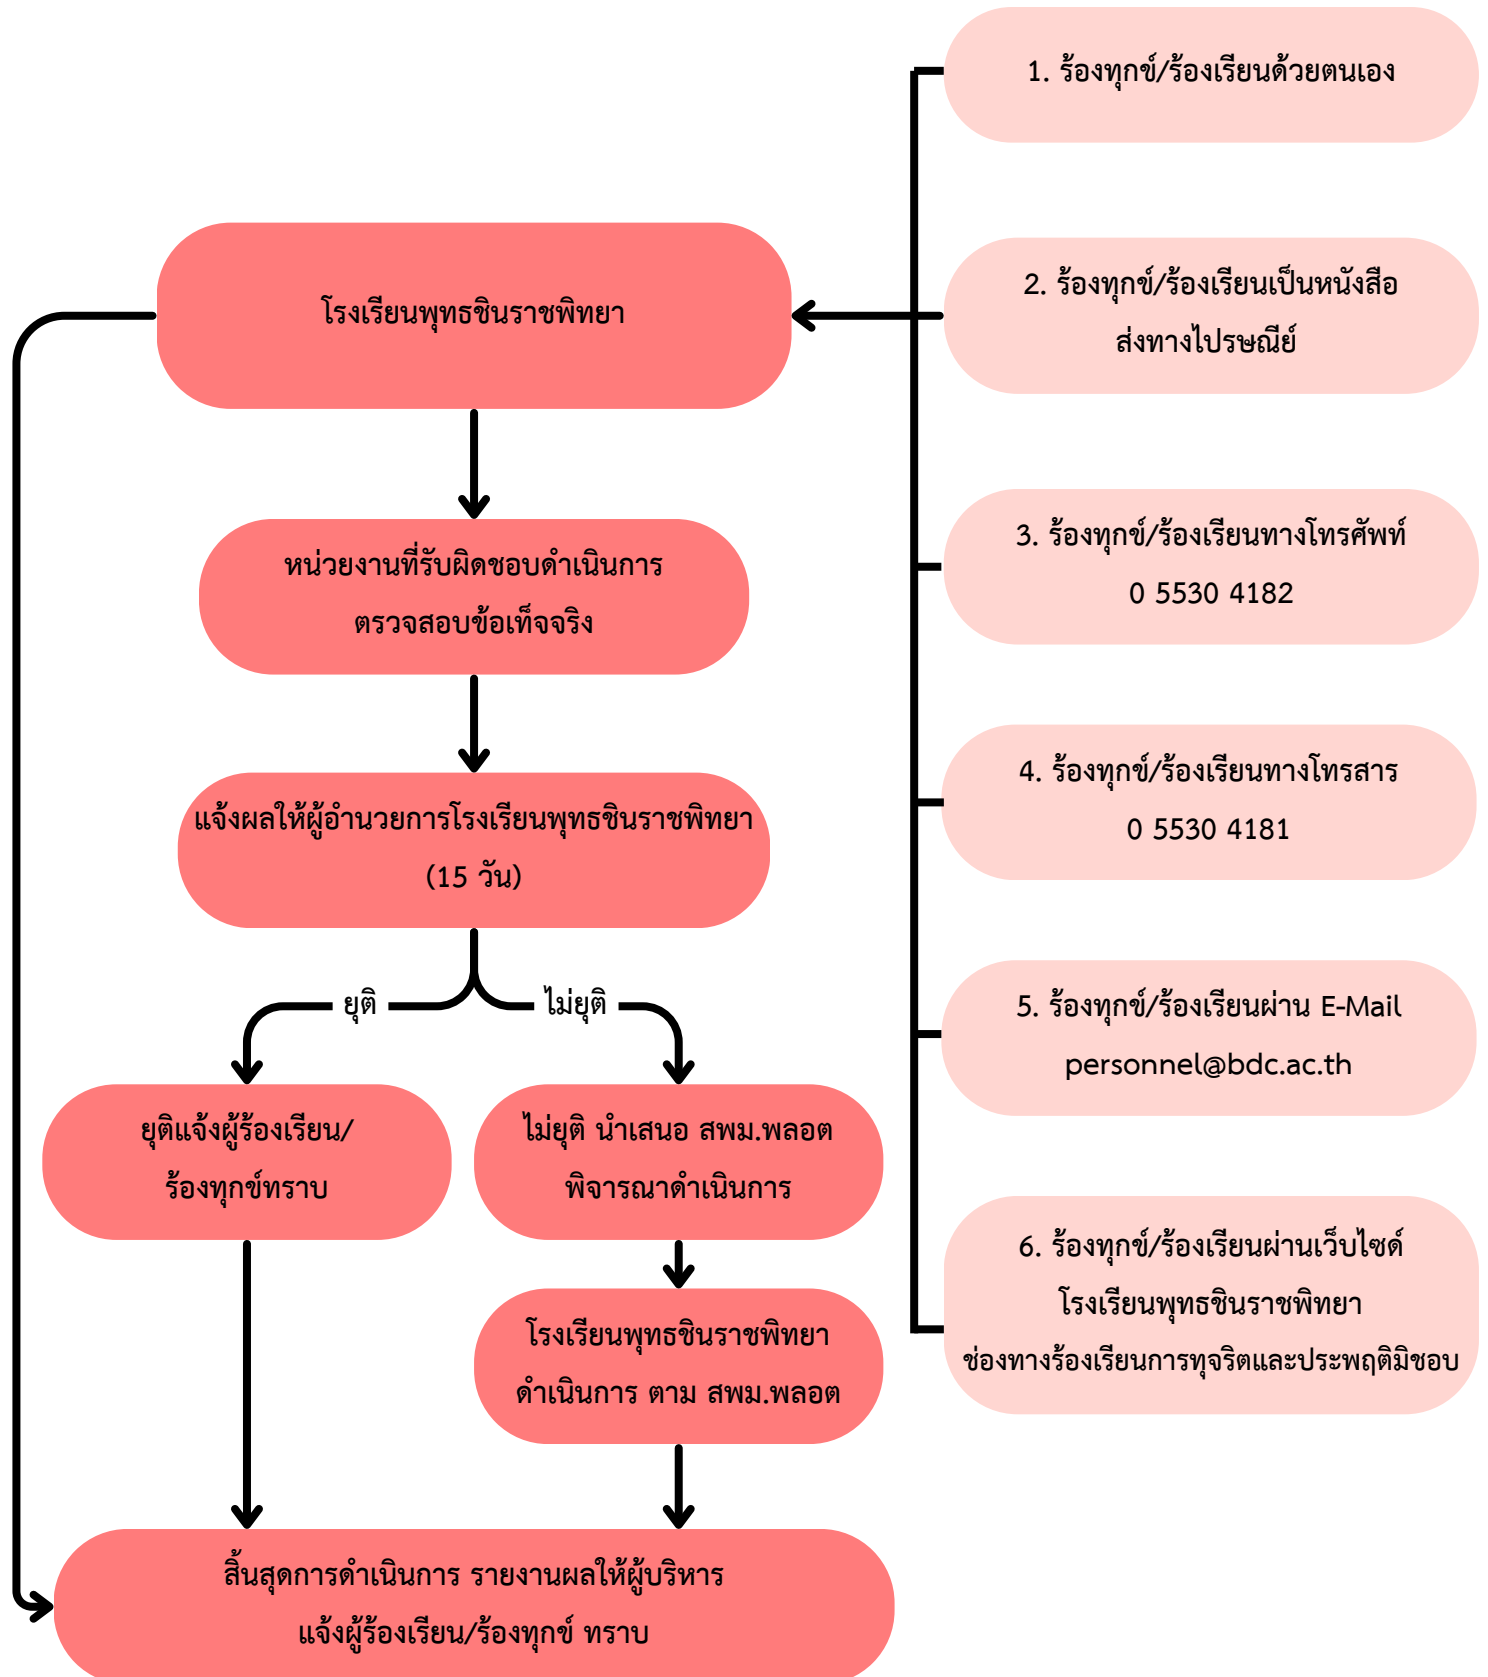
1. ร้องทุกข์/ร้องเรียนด้วยตนเอง

โรงเรียนพุทธชินราชพิทยา

2. ร้องทุกข์/ร้องเรียนเป็นหนังสือ ส่งทางไปรษณีย์

หน่วยงานที่รับผิดชอบดำเนินการ ตรวจสอบข้อเท็จจริง

3. ร้องทุกข์/ร้องเรียนทางโทรศัพท์ 0 5530 4182

แจ้งผลให้ผู้อำนวยการโรงเรียนพุทธชินราชพิทยา (15 วัน)

4. ร้องทุกข์/ร้องเรียนทางโทรสาร 0 5530 4181

ยุติ

ไม่ยุติ

5. ร้องทุกข์/ร้องเรียนผ่าน E-Mail personnel@bdc.ac.th

ยุติแจ้งผู้ร้องเรียน/ ร้องทุกข์ทราบ

ไม่ยุติ นำเสนอ สพม.พลอต พิจารณาดำเนินการ

6. ร้องทุกข์/ร้องเรียนผ่านเว็บไซต์ โรงเรียนพุทธชินราชพิทยา ช่องทางร้องเรียนการทุจริตและประพฤติมิชอบ

โรงเรียนพุทธชินราชพิทยา ดำเนินการ ตาม สพม.พลอต

สิ้นสุดการดำเนินการ รายงานผลให้ผู้บริหาร แจ้งผู้ร้องเรียน/ร้องทุกข์ ทราบ